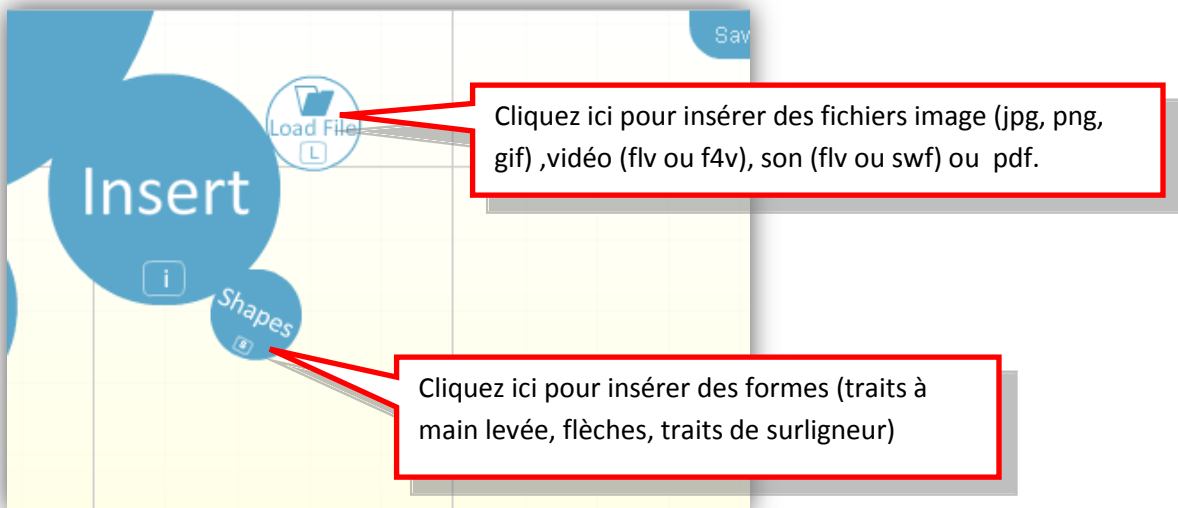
Sav

Load File

L

Cliquez ici pour insérer des fichiers image (jpg, png, gif) ,vidéo (flv ou f4v), son (flv ou swf) ou pdf.

Insert

i

Shapes

S

Cliquez ici pour insérer des formes (traits à main levée, flèches, traits de surligneur)